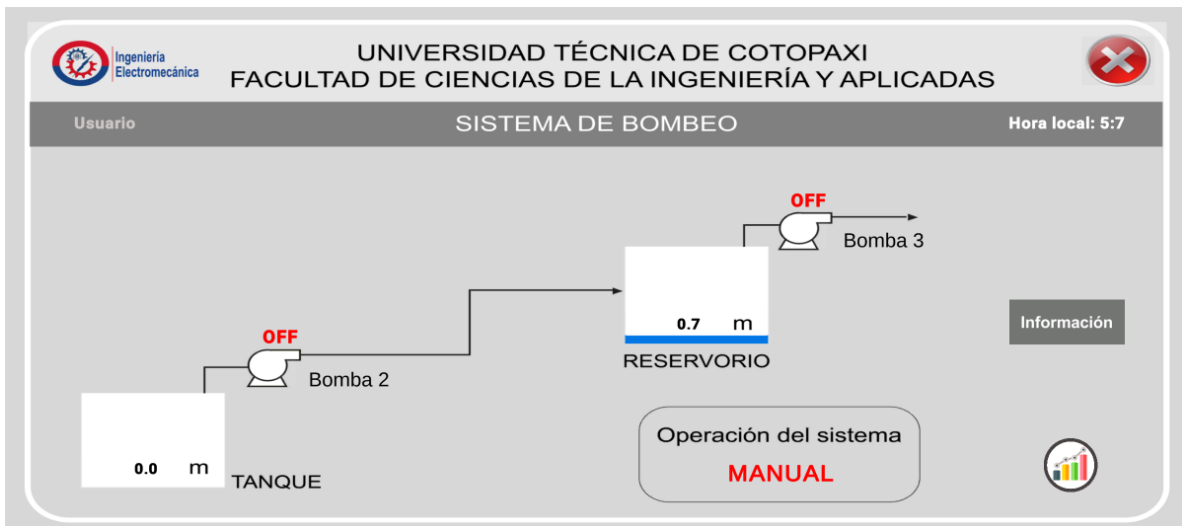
Ingeniería Electromecánica

UNIVERSIDAD TÉCNICA DE COTOPAXI
FACULTAD DE CIENCIAS DE LA INGENIERÍA Y APLICADAS

Usuario

SISTEMA DE BOMBEO

Hora local: 5:7

OFF

Bomba 3

0.7 m

RESERVORIO

Información

OFF

Bomba 2

0.0 m

TANQUE

Operación del sistema

MANUAL